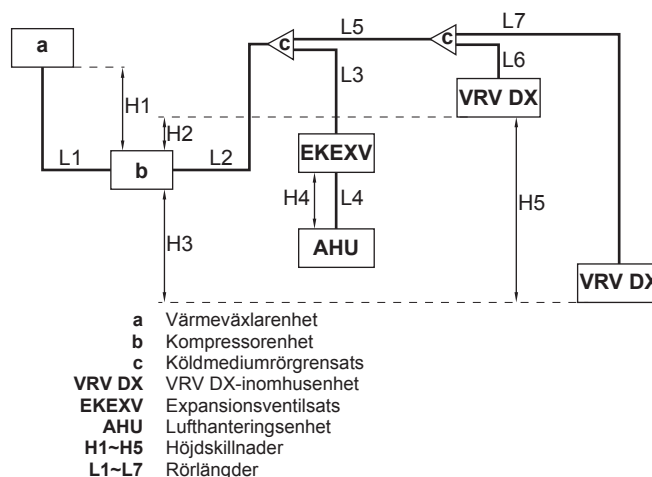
a

L5

L7

c

c

L6

L3

VRV DX

H1

H2

EKEXV

L1

b

L2

H4

L4

H5

H3

AHU

VRV DX

**a** Värmeväxlarenhet
**b** Kompressorenhet
**c** Köldmediumrörgrensats
**VRV DX** VRV DX-inomhusenhet
**EKEXV** Expansionsventilsats
**AHU** Lufthanteringsenhet
**H1~H5** Höjdskillnader
**L1~L7** Rörlängder